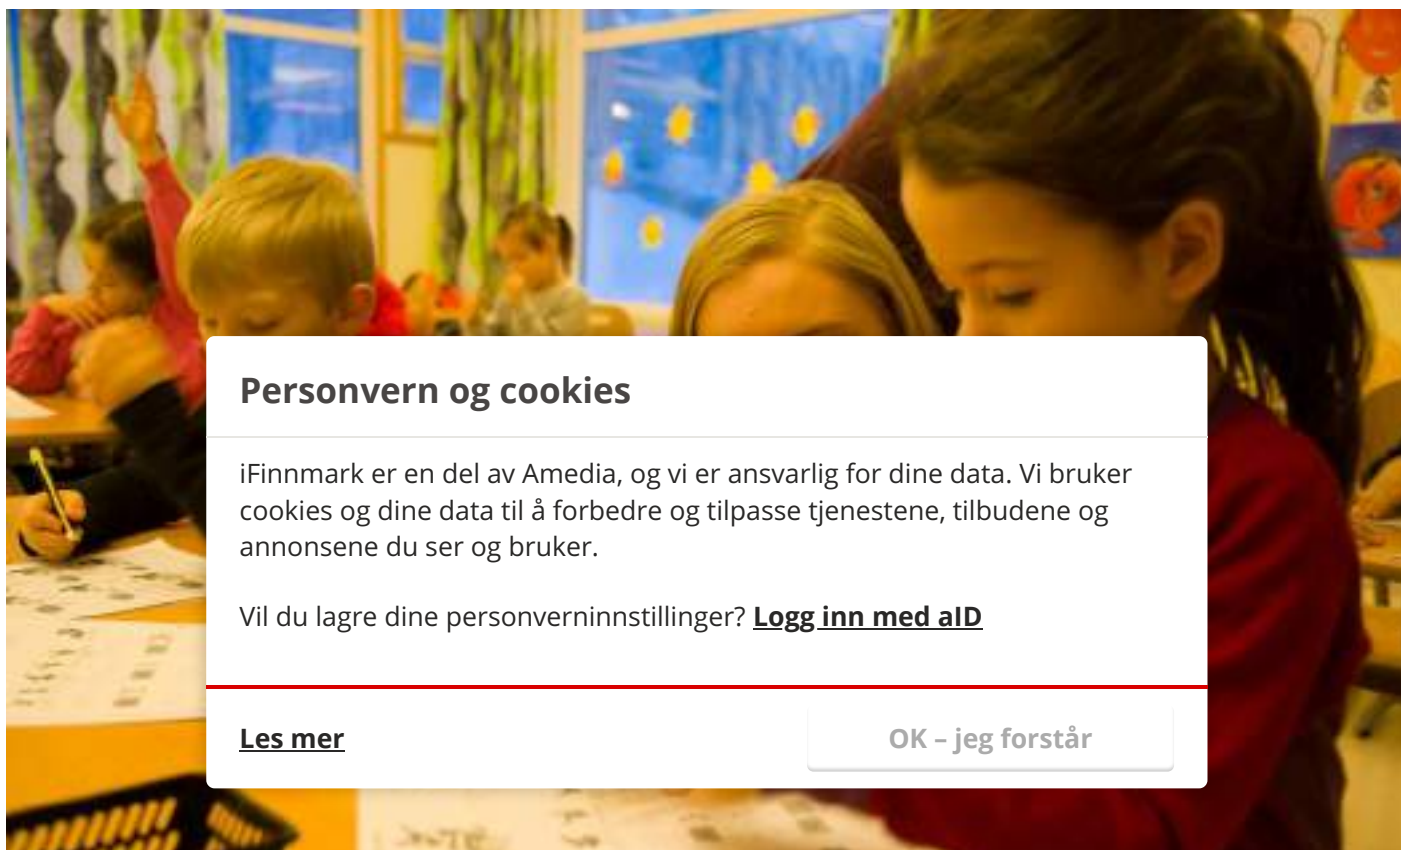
Personvern og cookies

iFinnmark er en del av Amedia, og vi er ansvarlig for dine data. Vi bruker cookies og dine data til å forbedre og tilpasse tjenestene, tilbudene og annonsene du ser og bruker.

Vil du lagre dine personverninnstillinger? Logg inn med aID

Les mer

OK – jeg forstår